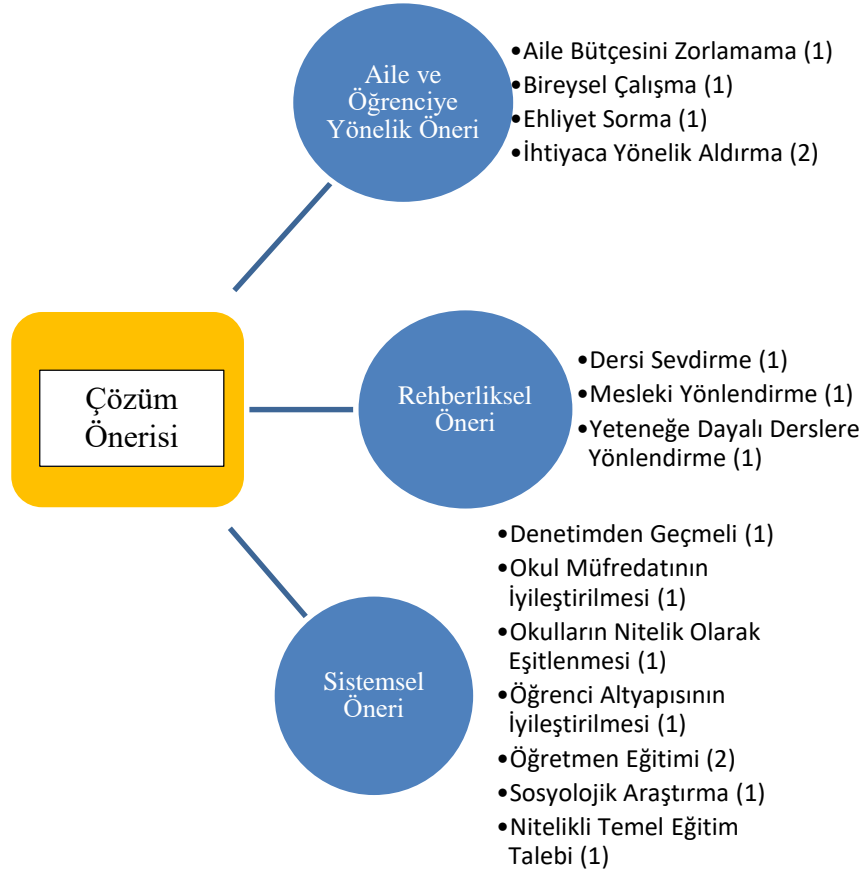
Aile ve Öğrenciye Yönelik Öneri

•Aile Bütçesini Zorlamama (1)
•Bireysel Çalışma (1)
•Ehliyet Sorma (1)
•İhtiyaca Yönelik Aldırma (2)

Çözüm Önerisi

Rehberliksel Öneri

•Dersi Sevdirme (1)
•Mesleki Yönlendirme (1)
•Yeteneğe Dayalı Derslere Yönlendirme (1)

Sistemsel Öneri

•Denetimden Geçmeli (1)
•Okul Müfredatının İyileştirilmesi (1)
•Okulların Nitelik Olarak Eşitlenmesi (1)
•Öğrenci Altyapısının İyileştirilmesi (1)
•Öğretmen Eğitimi (2)
•Sosyolojik Araştırma (1)
•Nitelikli Temel Eğitim Talebi (1)